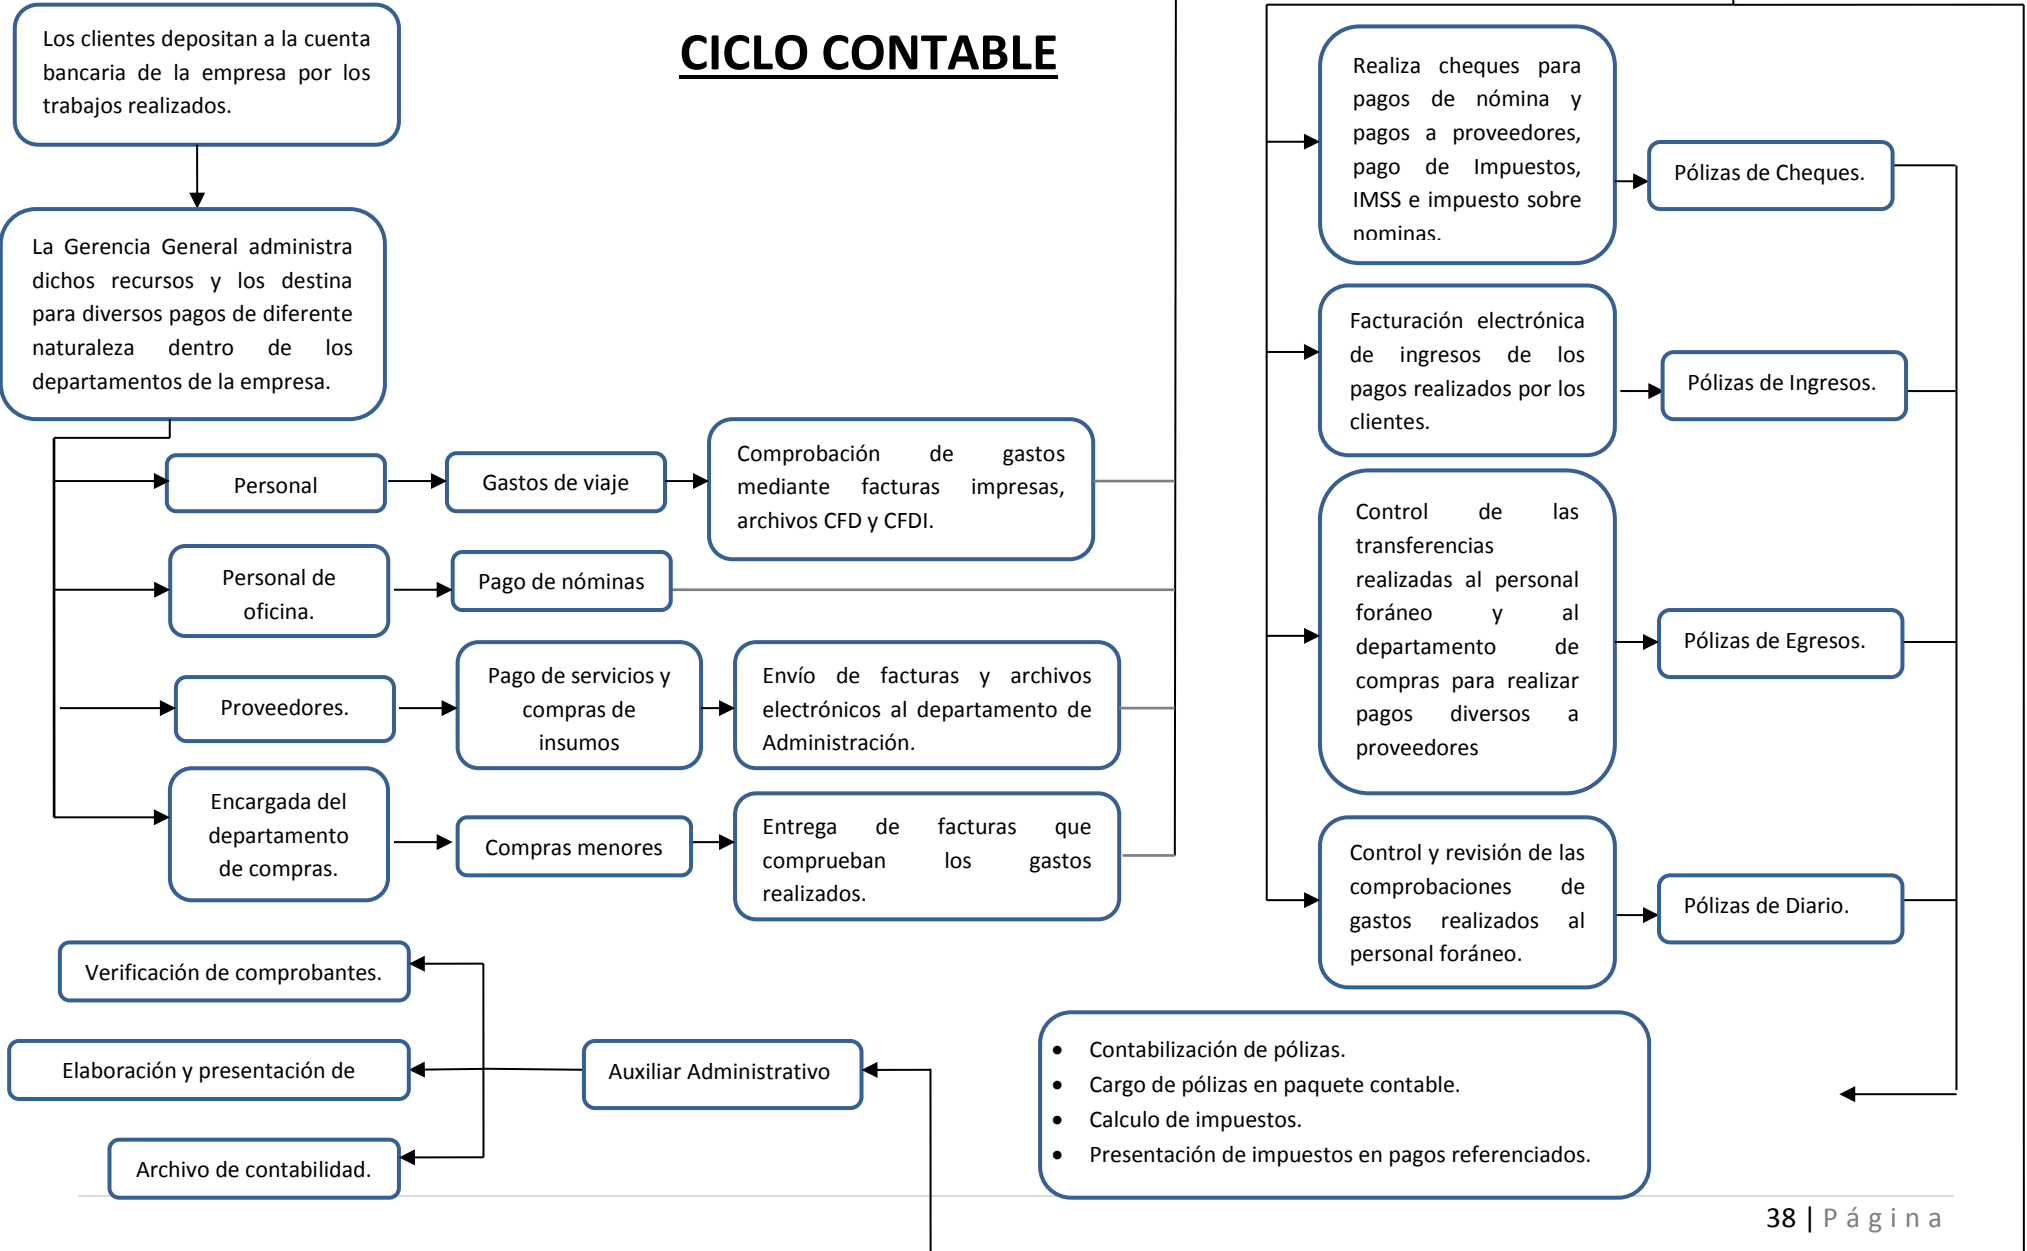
CICLO CONTABLE

Los clientes depositan a la cuenta bancaria de la empresa por los trabajos realizados.

La Gerencia General administra dichos recursos y los destina para diversos pagos de diferente naturaleza dentro de los departamentos de la empresa.

Personal

Gastos de viaje

Comprobación de gastos mediante facturas impresas, archivos CFD y CFDI.

Personal de oficina.

Pago de nóminas

Proveedores.

Pago de servicios y compras de insumos

Envío de facturas y archivos electrónicos al departamento de Administración.

Encargada del departamento de compras.

Compras menores

Entrega de facturas que comprueban los gastos realizados.

Realiza cheques para pagos de nómina y pagos a proveedores, pago de Impuestos, IMSS e impuesto sobre nominas.

Pólizas de Cheques.

Facturación electrónica de ingresos de los pagos realizados por los clientes.

Pólizas de Ingresos.

Control de las transferencias realizadas al personal foráneo y al departamento de compras para realizar pagos diversos a proveedores

Pólizas de Egresos.

Control y revisión de las comprobaciones de gastos realizados al personal foráneo.

Pólizas de Diario.

Verificación de comprobantes.

Elaboración y presentación de

Auxiliar Administrativo

Archivo de contabilidad.

- Contabilización de pólizas.
- Cargo de pólizas en paquete contable.
- Calculo de impuestos.
- Presentación de impuestos en pagos referenciados.

38 | P á g i n a